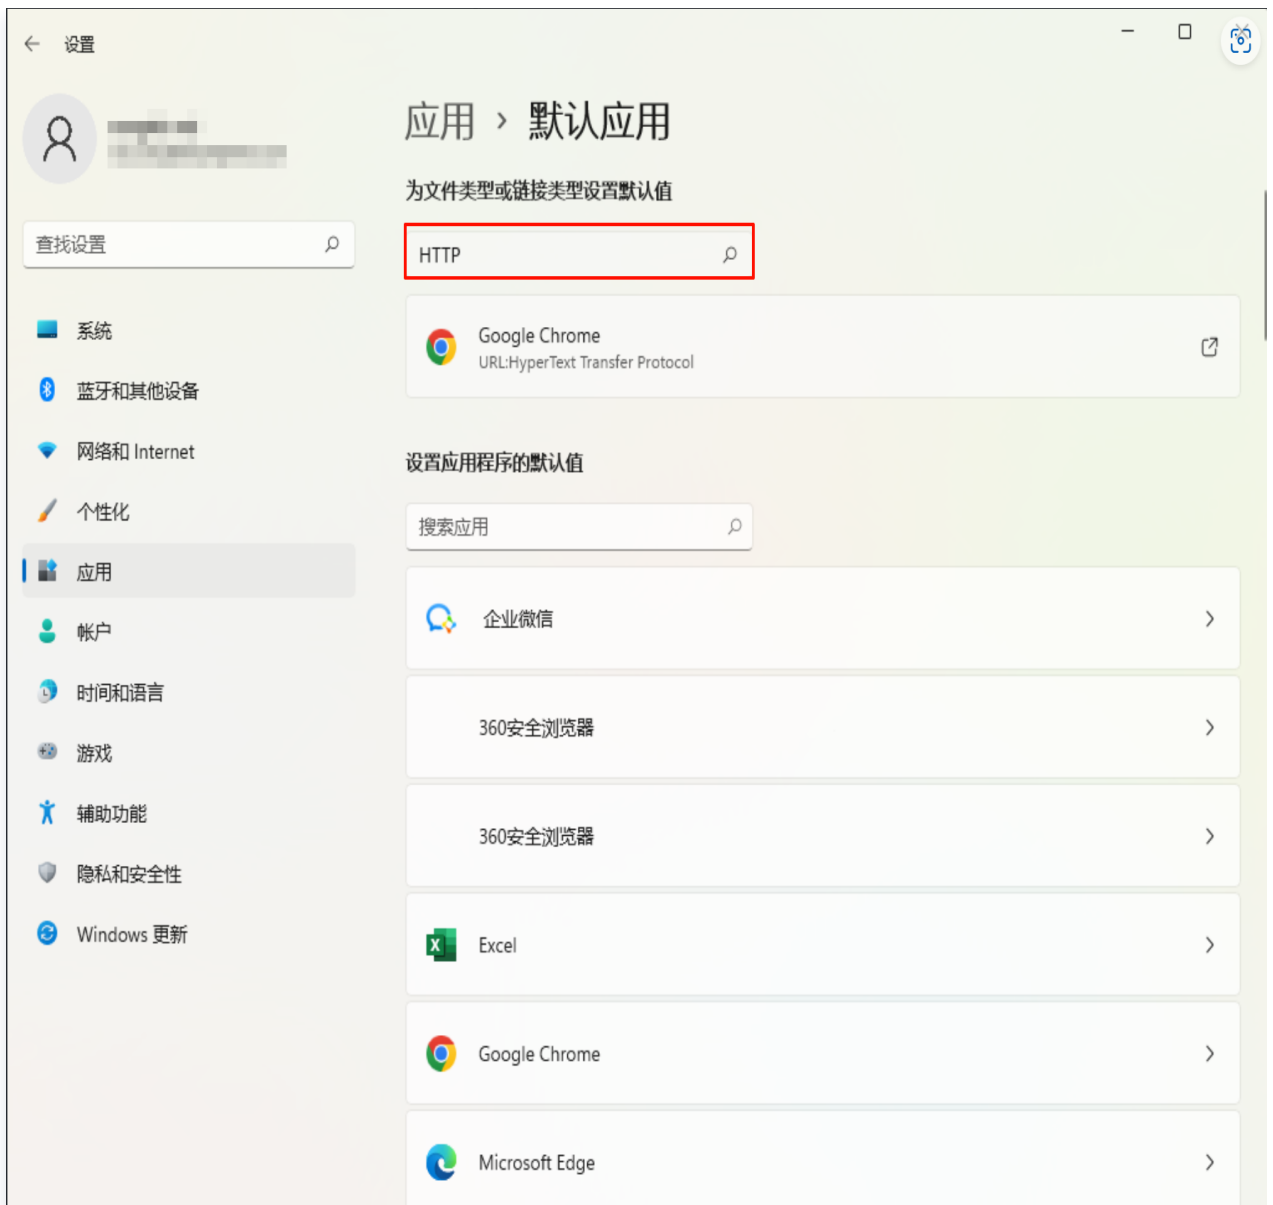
设置

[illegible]

查找设置

系统

蓝牙和其他设备

网络和 Internet

个性化

应用

帐户

时间和语言

游戏

辅助功能

隐私和安全性

Windows 更新

应用 › 默认应用

为文件类型或链接类型设置默认值

HTTP

Google Chrome
URL:HyperText Transfer Protocol

设置应用程序的默认值

搜索应用

企业微信

360安全浏览器

360安全浏览器

Excel

Google Chrome

Microsoft Edge